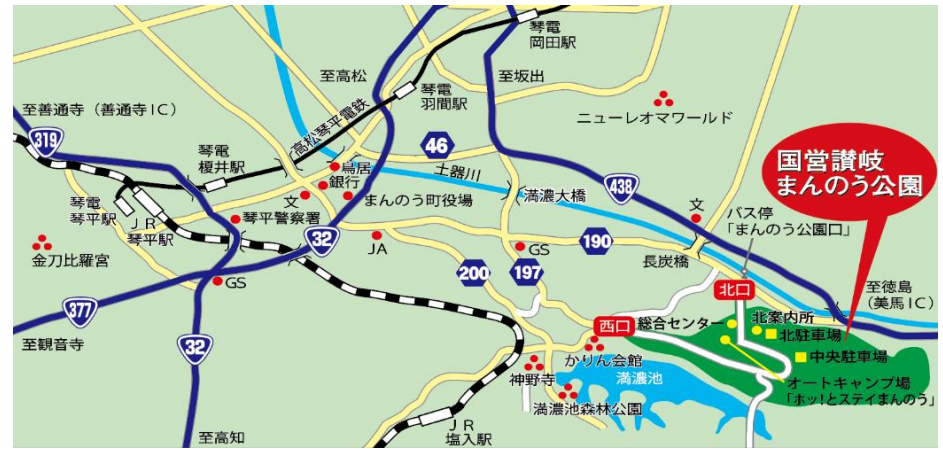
琴電
岡田駅

至高松

琴電
羽間駅

至坂出

至善通寺（善通寺IC）

ニューレオマワールド

319

高松琴平電鉄

46

国営讃岐
まんのう公園

琴電
榎井駅

鳥居

土器川

文

銀行

満濃大橋

438

琴電
琴平駅

まんのう町役場

文

JR
琴平駅

琴平警察署

32

バス停
「まんのう公園口」

JA

GS

190

金刀比羅宮

長炭橋

200

197

GS

北口

至徳島
（美馬IC）

377

北案内所

西口

総合センター

北駐車場

至観音寺

32

中央駐車場

かりん会館

満濃池

オートキャンプ場
「ホッ！とステイまんのう」

神野寺

満濃池森林公園

至高知

JR
塩入駅